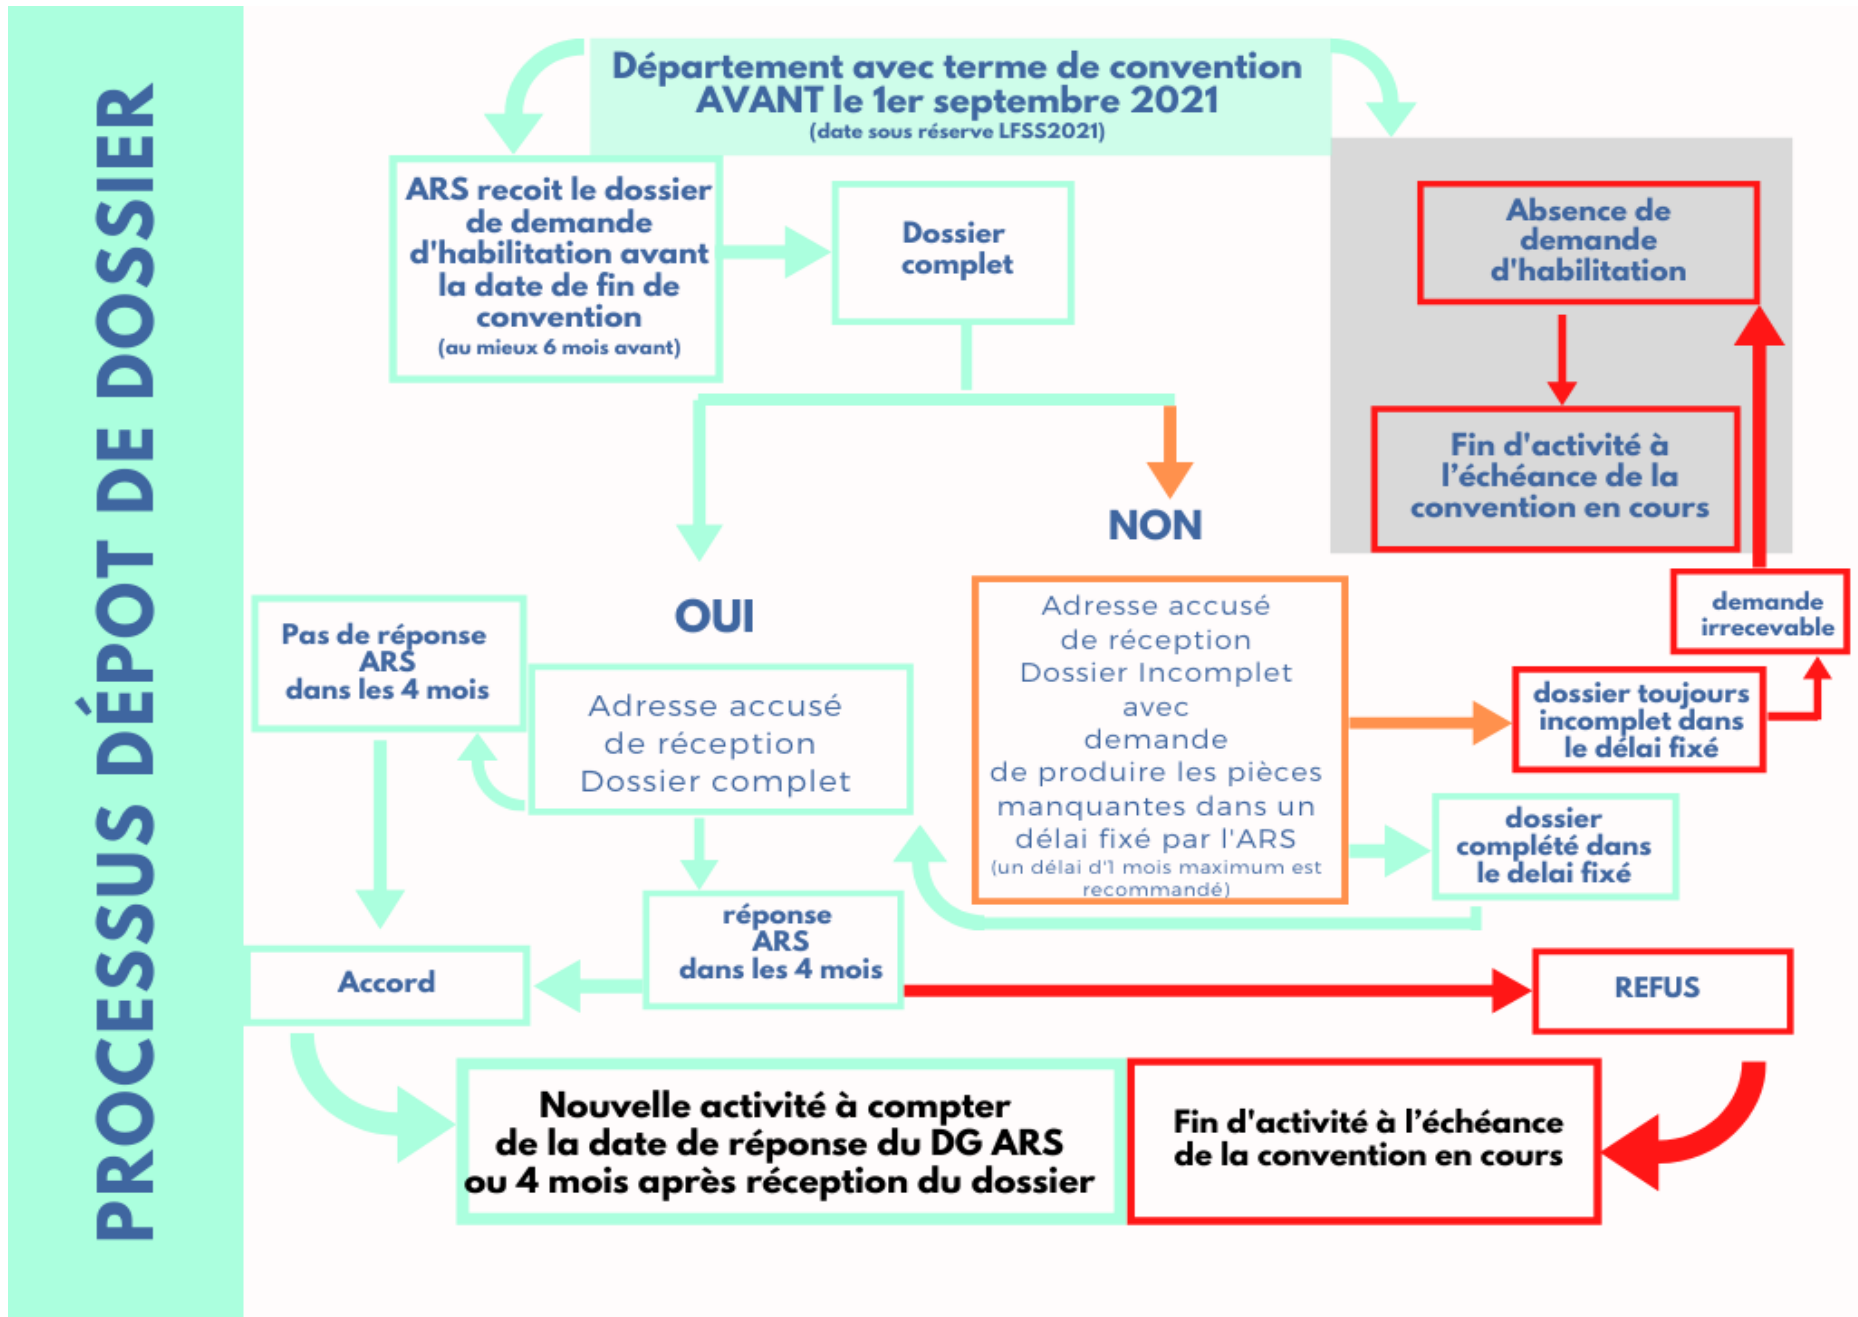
PROCESSUS DÉPOT DE DOSSIER

Département avec terme de convention AVANT le 1er septembre 2021
(date sous réserve LFSS2021)

ARS recoit le dossier de demande d'habilitation avant la date de fin de convention
(au mieux 6 mois avant)

Dossier complet

Absence de demande d'habilitation

Fin d'activité à l'échéance de la convention en cours

NON

OUI

Pas de réponse ARS dans les 4 mois

Adresse accusé de réception Dossier complet

Adresse accusé de réception Dossier Incomplet avec demande de produire les pièces manquantes dans un délai fixé par l'ARS
(un délai d'1 mois maximum est recommandé)

demande irrecevable

dossier toujours incomplet dans le délai fixé

dossier complété dans le delai fixé

réponse ARS dans les 4 mois

Accord

REFUS

Nouvelle activité à compter de la date de réponse du DG ARS ou 4 mois après réception du dossier

Fin d'activité à l'échéance de la convention en cours